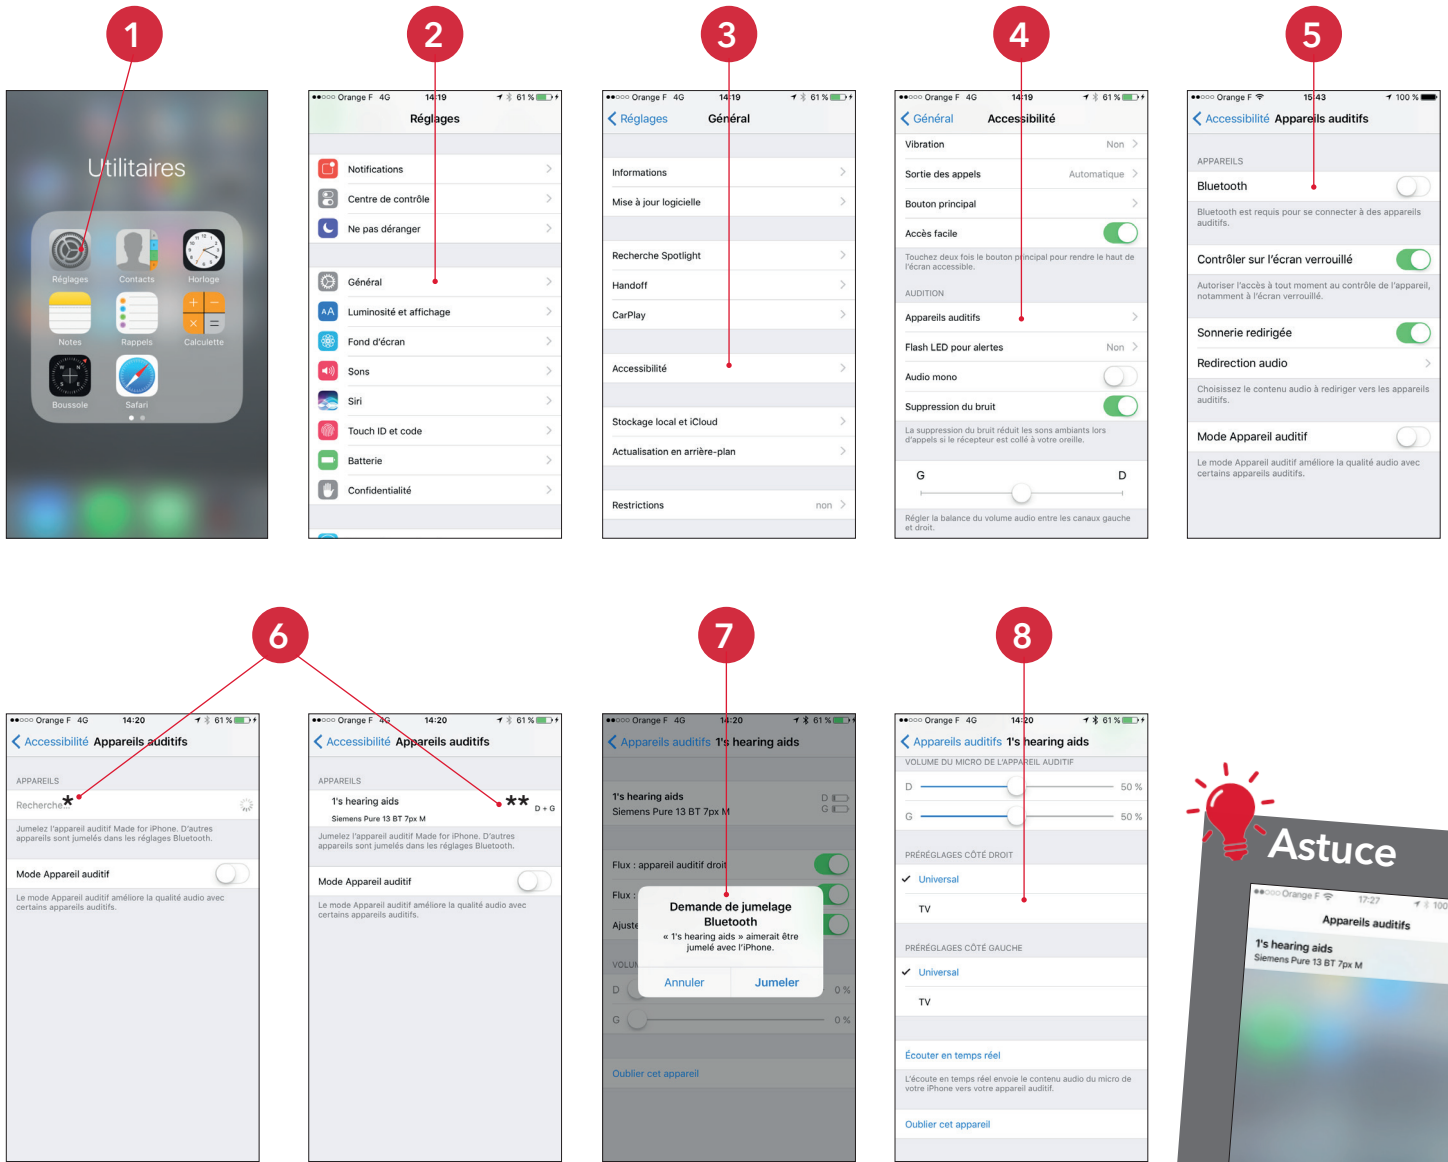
1

Utilitaires

Réglages Contacts Horloge
Notes Rappels Calculette
Boussole Safari

2

●●○○○ Orange F 4G 14:19 61 %

Réglages

Notifications
Centre de contrôle
Ne pas déranger
Général
Luminosité et affichage
Fond d'écran
Sons
Siri
Touch ID et code
Batterie
Confidentialité

3

●●○○○ Orange F 4G 14:19 61 %

Réglages Général

Informations
Mise à jour logicielle
Recherche Spotlight
Handoff
CarPlay
Accessibilité
Stockage local et iCloud
Actualisation en arrière-plan
Restrictions non

4

●●○○○ Orange F 4G 14:19 61 %

Général Accessibilité

Vibration Non
Sortie des appels Automatique
Bouton principal
Accès facile
Touchez deux fois le bouton principal pour rendre le haut de l'écran accessible.
AUDITION
Appareils auditifs
Flash LED pour alertes Non
Audio mono
Suppression du bruit
La suppression du bruit réduit les sons ambiants lors d'appels si le récepteur est collé à votre oreille.
G D
Régler la balance du volume audio entre les canaux gauche et droit.

5

●●○○○ Orange F 15:43 100 %

Accessibilité Appareils auditifs

APPAREILS
Bluetooth
Bluetooth est requis pour se connecter à des appareils auditifs.
Contrôler sur l'écran verrouillé
Autoriser l'accès à tout moment au contrôle de l'appareil, notamment à l'écran verrouillé.
Sonnerie redirigée
Redirection audio
Choisissez le contenu audio à rediriger vers les appareils auditifs.
Mode Appareil auditif
Le mode Appareil auditif améliore la qualité audio avec certains appareils auditifs.

6

●●○○○ Orange F 4G 14:20 61 %

Accessibilité Appareils auditifs

APPAREILS
Recherche *
Jumelez l'appareil auditif Made for iPhone. D'autres appareils sont jumelés dans les réglages Bluetooth.
Mode Appareil auditif
Le mode Appareil auditif améliore la qualité audio avec certains appareils auditifs.

●●○○○ Orange F 4G 14:20 61 %

Accessibilité Appareils auditifs

APPAREILS
1's hearing aids **
Siemens Pure 13 BT 7px M D + G
Jumelez l'appareil auditif Made for iPhone. D'autres appareils sont jumelés dans les réglages Bluetooth.
Mode Appareil auditif
Le mode Appareil auditif améliore la qualité audio avec certains appareils auditifs.

7

●●○○○ Orange F 4G 14:20 61 %

Appareils auditifs 1's hearing aids

1's hearing aids
Siemens Pure 13 BT 7px M D G
Flux : appareil auditif droit
Flux :
Ajuste
VOLUM
D 0 %
G 0 %
Demande de jumelage Bluetooth
« 1's hearing aids » aimerait être jumelé avec l'iPhone.
Annuler Jumeler
Oublier cet appareil

8

●●○○○ Orange F 4G 14:20 61 %

Appareils auditifs 1's hearing aids

VOLUME DU MICRO DE L'APPAREIL AUDITIF
D 50 %
G 50 %
PRÉRÉGLAGES CÔTÉ DROIT
✓ Universal
TV
PRÉRÉGLAGES CÔTÉ GAUCHE
✓ Universal
TV
Écouter en temps réel
L'écoute en temps réel envoie le contenu audio du micro de votre iPhone vers votre appareil auditif.
Oublier cet appareil

Astuce

●●○○○ Orange F 17:27 100
Appareils auditifs
1's hearing aids
Siemens Pure 13 BT 7px M